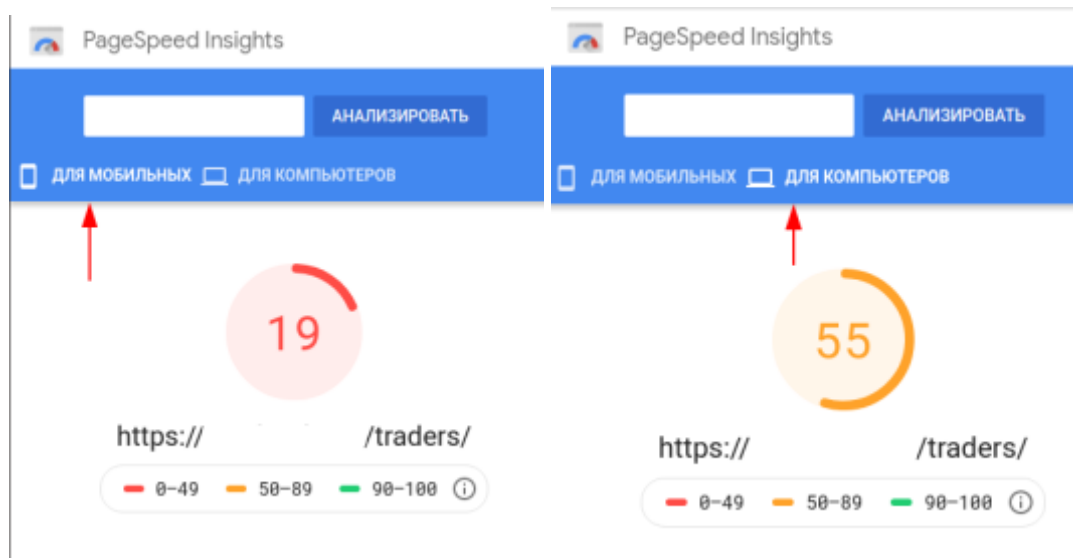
PageSpeed Insights

АНАЛИЗИРОВАТЬ

ДЛЯ МОБИЛЬНЫХ ДЛЯ КОМПЬЮТЕРОВ

19

https:// /traders/

0-49 50-89 90-100

PageSpeed Insights

АНАЛИЗИРОВАТЬ

ДЛЯ МОБИЛЬНЫХ ДЛЯ КОМПЬЮТЕРОВ

55

https:// /traders/

0-49 50-89 90-100